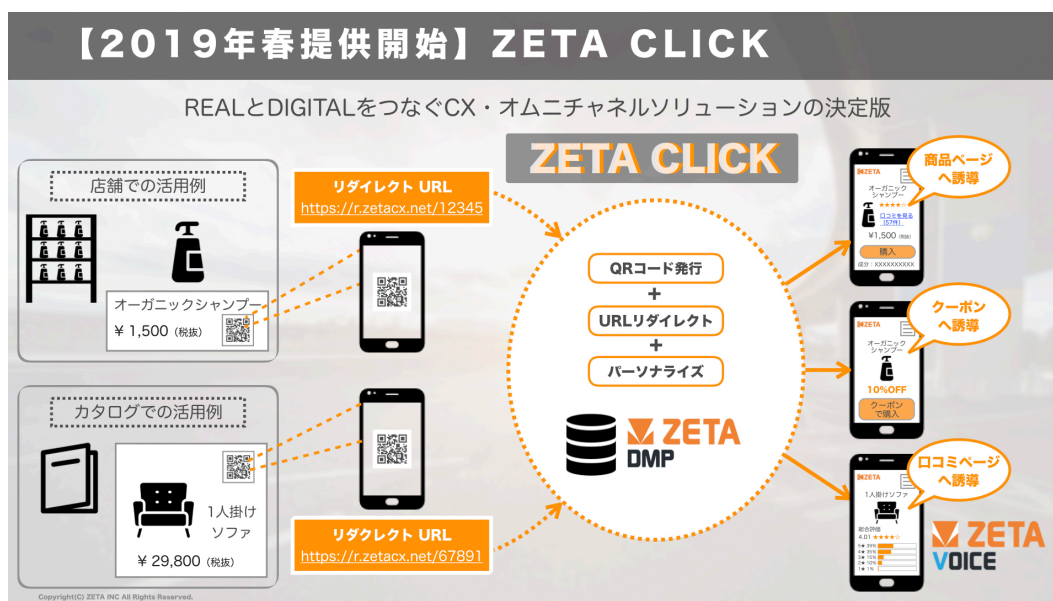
【2019年春提供開始】ZETA CLICK

REALとDIGITALをつなぐCX・オムニチャネルソリューションの決定版

ZETA CLICK

店舗での活用例

オーガニックシャンプー
¥ 1,500（税抜）

リダイレクト URL
https://r.zetacx.net/12345

カタログでの活用例

1人掛け
ソファ
¥ 29,800（税抜）

リダクレクト URL
https://r.zetacx.net/67891

QRコード発行
+
URLリダイレクト
+
パーソナライズ

ZETA DMP

商品ページへ誘導

ZETA
オーガニックシャンプー
口コミを見る（57件）
¥1,500（税抜）
購入
成分：XXXXXXXXXX

クーポンへ誘導

ZETA
オーガニックシャンプー
10%OFF
クーポンで購入

口コミページへ誘導

ZETA
1人掛けソファ
総合評価
4.01

ZETA VOICE

Copyright(C) ZETA INC All Rights Reserved.